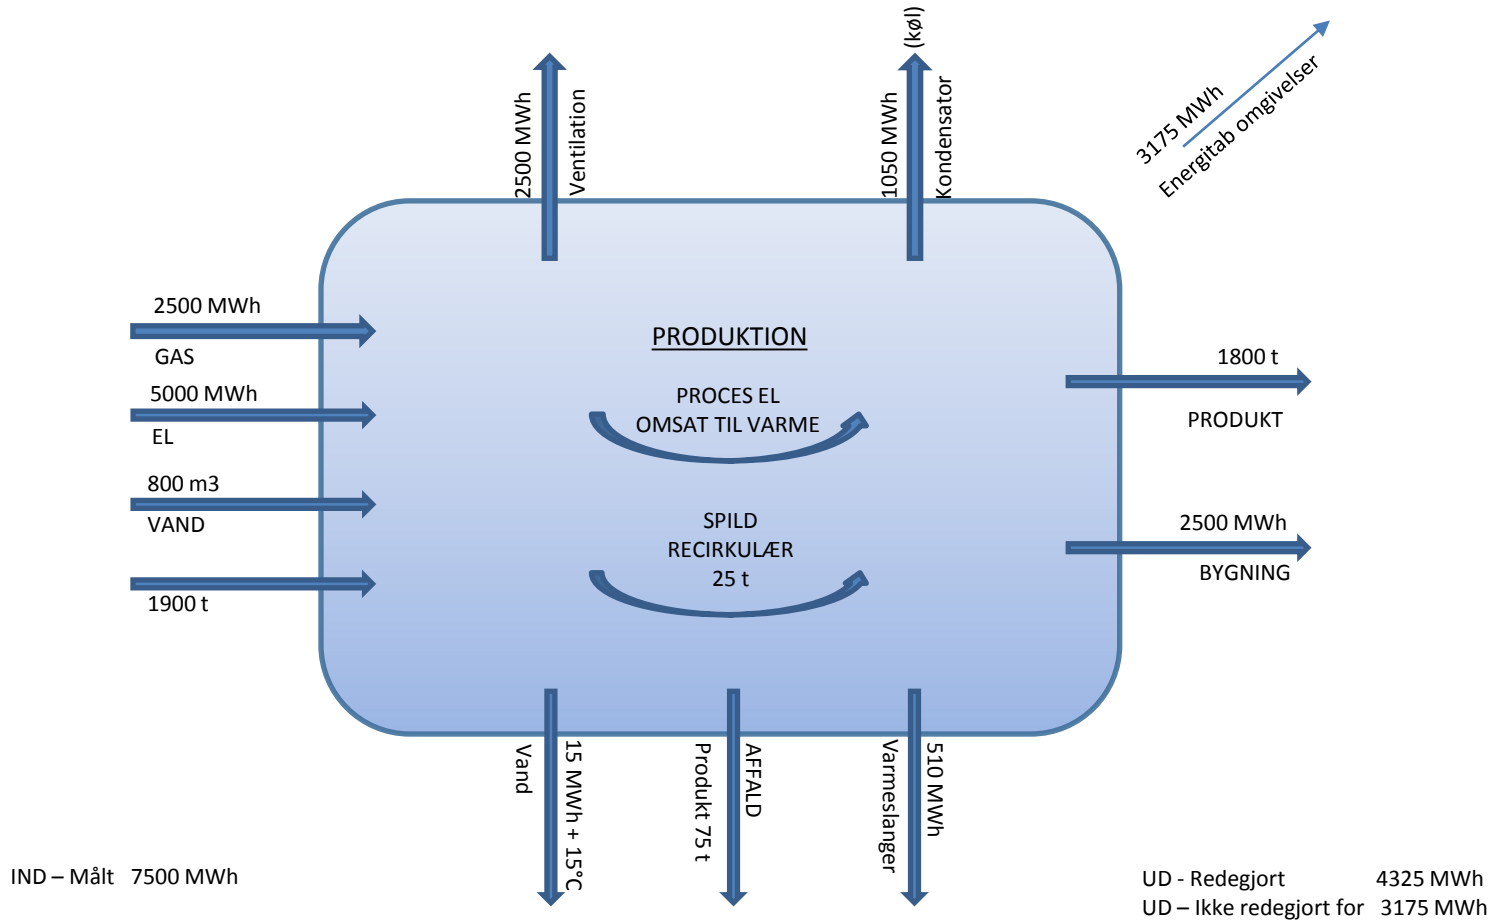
2500 MWh
Ventilation

1050 MWh
Kondensator
(køl)

3175 MWh
Energitab omgivelser

2500 MWh
GAS

5000 MWh
EL

800 m3
VAND

1900 t

PRODUKTION

PROCES EL
OMSAT TIL VARME

SPILD
RECIRKULÆR
25 t

1800 t
PRODUKT

2500 MWh
BYGNING

Vand
15 MWh + 15°C

Produkt 75 t
AFFALD

Varmeslanger
510 MWh

IND – Målt 7500 MWh

UD - Redegjort 4325 MWh
UD – Ikke redegjort for 3175 MWh